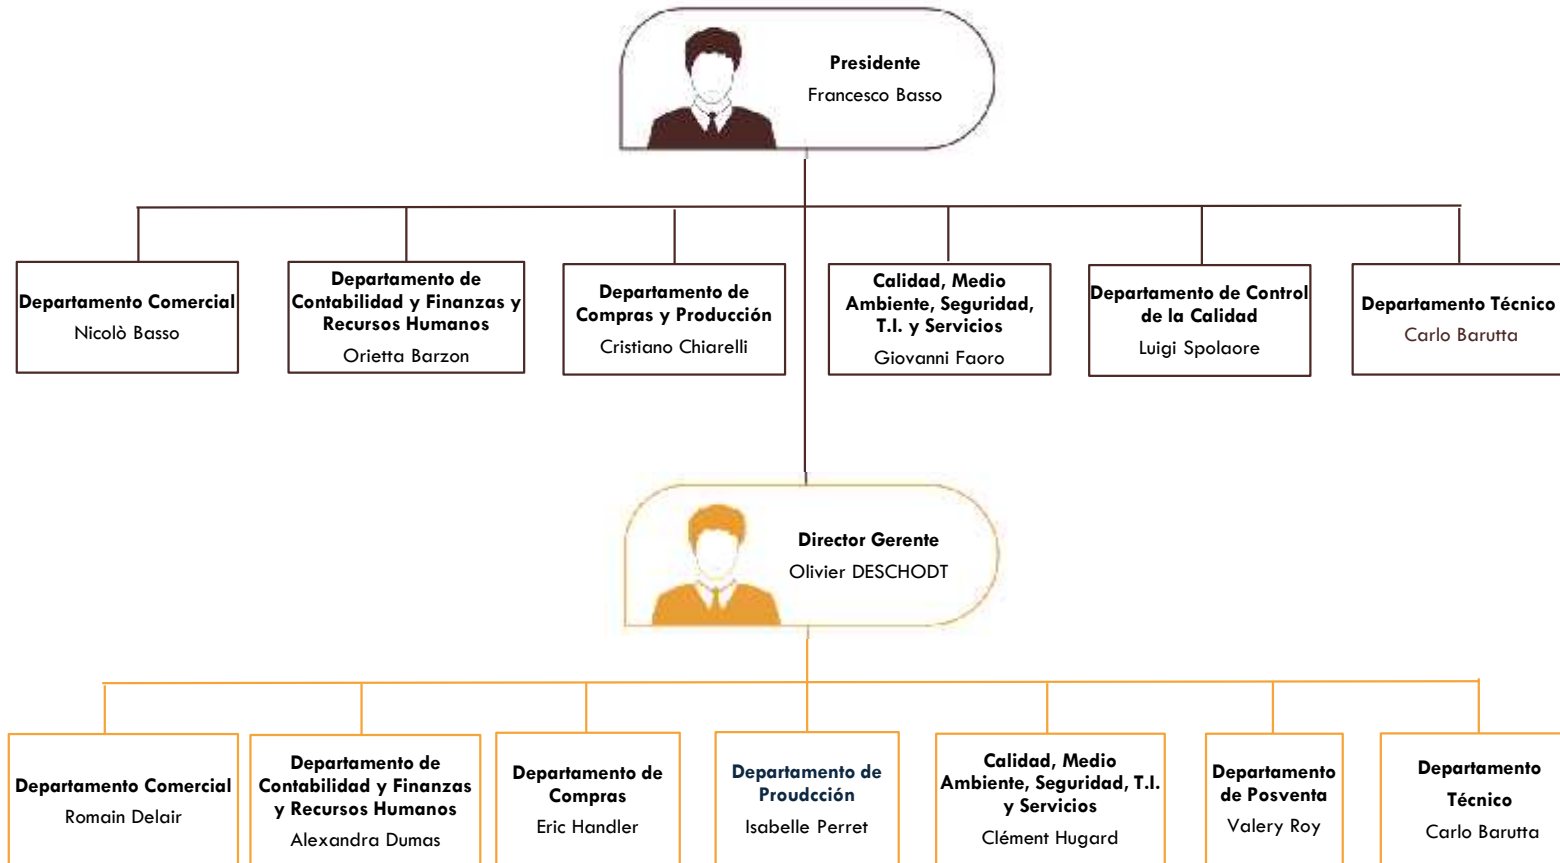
Presidente
Francesco Basso

Departamento Comercial
Nicolò Basso

Departamento de Contabilidad y Finanzas y Recursos Humanos
Orietta Barzon

Departamento de Compras y Producción
Cristiano Chiarelli

Calidad, Medio Ambiente, Seguridad, T.I. y Servicios
Giovanni Faoro

Departamento de Control de la Calidad
Luigi Spolaore

Departamento Técnico
Carlo Barutta

Director Gerente
Olivier DESCHODT

Departamento Comercial
Romain Delair

Departamento de Contabilidad y Finanzas y Recursos Humanos
Alexandra Dumas

Departamento de Compras
Eric Handler

Departamento de Proudcción
Isabelle Perret

Calidad, Medio Ambiente, Seguridad, T.I. y Servicios
Clément Hugard

Departamento de Posventa
Valery Roy

Departamento Técnico
Carlo Barutta